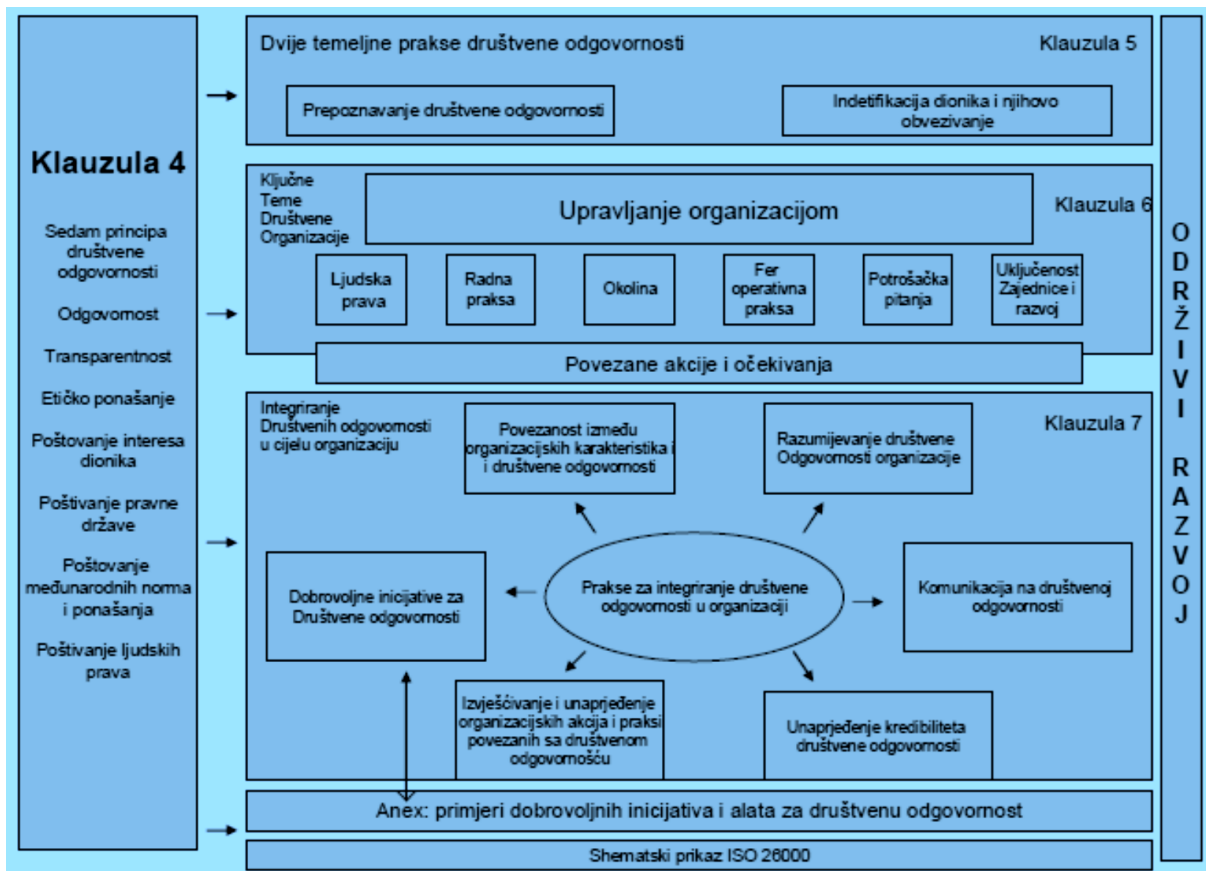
Klauzula 4

Sedam principa društvene odgovornosti

Odgovornost

Transparentnost

Etičko ponašanje

Poštovanje interesa dionika

Poštivanje pravne države

Poštovanje međunarodnih norma i ponašanja

Poštivanje ljudskih prava

Dvije temeljne prakse društvene odgovornosti

Klauzula 5

Prepoznavanje društvene odgovornosti

Indetifikacija dionika i njihovo obvezivanje

Ključne Teme Društvene Organizacije

Upravljanje organizacijom

Klauzula 6

Ljudska prava

Radna praksa

Okolina

Fer operativna praksa

Potrošačka pitanja

Uključenost Zajednice i razvoj

Povezane akcije i očekivanja

Integriranje Društvenih odgovornosti u cijelu organizaciju

Povezanost između organizacijskih karakteristika i i društvene odgovornosti

Razumijevanje društvene Odgovornosti organizacije

Klauzula 7

Dobrovoljne inicijative za Društvene odgovornosti

Prakse za integriranje društvene odgovornosti u organizaciji

Komunikacija na društvenoj odgovornosti

Izvješćivanje i unaprjeđenje organizacijskih akcija i praksi povezanih sa društvenom odgovornošću

Unaprjeđenje kredibiliteta društvene odgovornosti

Anex: primjeri dobrovoljnih inicijativa i alata za društvenu odgovornost

Shematski prikaz ISO 26000

ODRŽIVI RAZVOJ